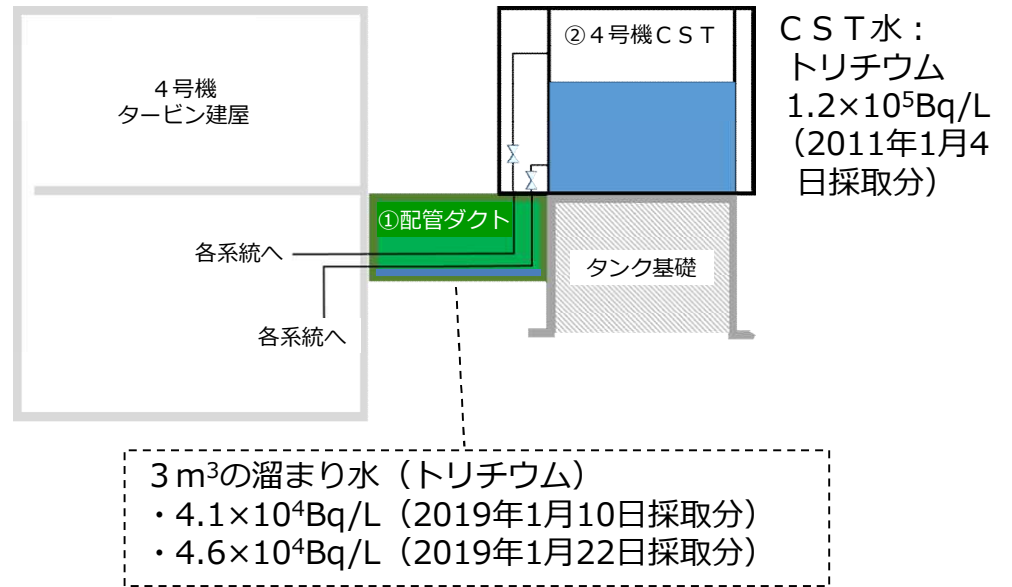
４号機
タービン建屋

②４号機ＣＳＴ

ＣＳＴ水：
トリチウム
$1.2\times10^5$Bq/L
（2011年1月4日採取分）

①配管ダクト

各系統へ

各系統へ

タンク基礎

3 m$^3$の溜まり水（トリチウム）
・$4.1\times10^4$Bq/L（2019年1月10日採取分）
・$4.6\times10^4$Bq/L（2019年1月22日採取分）